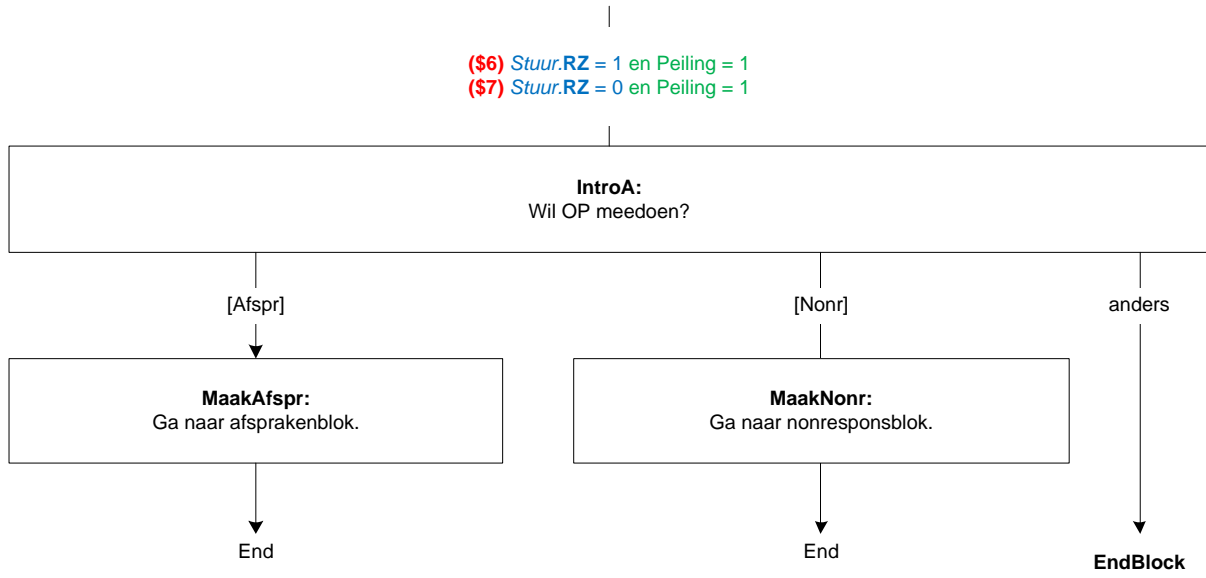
($6) Stuur.RZ = 1 en Peiling = 1
($7) Stuur.RZ = 0 en Peiling = 1

IntroA:
Wil OP meedoen?

[Afspr]

[Nonr]

anders

MaakAfspr:
Ga naar afsprakenblok.

MaakNonr:
Ga naar nonresponsblok.

End

End

EndBlock